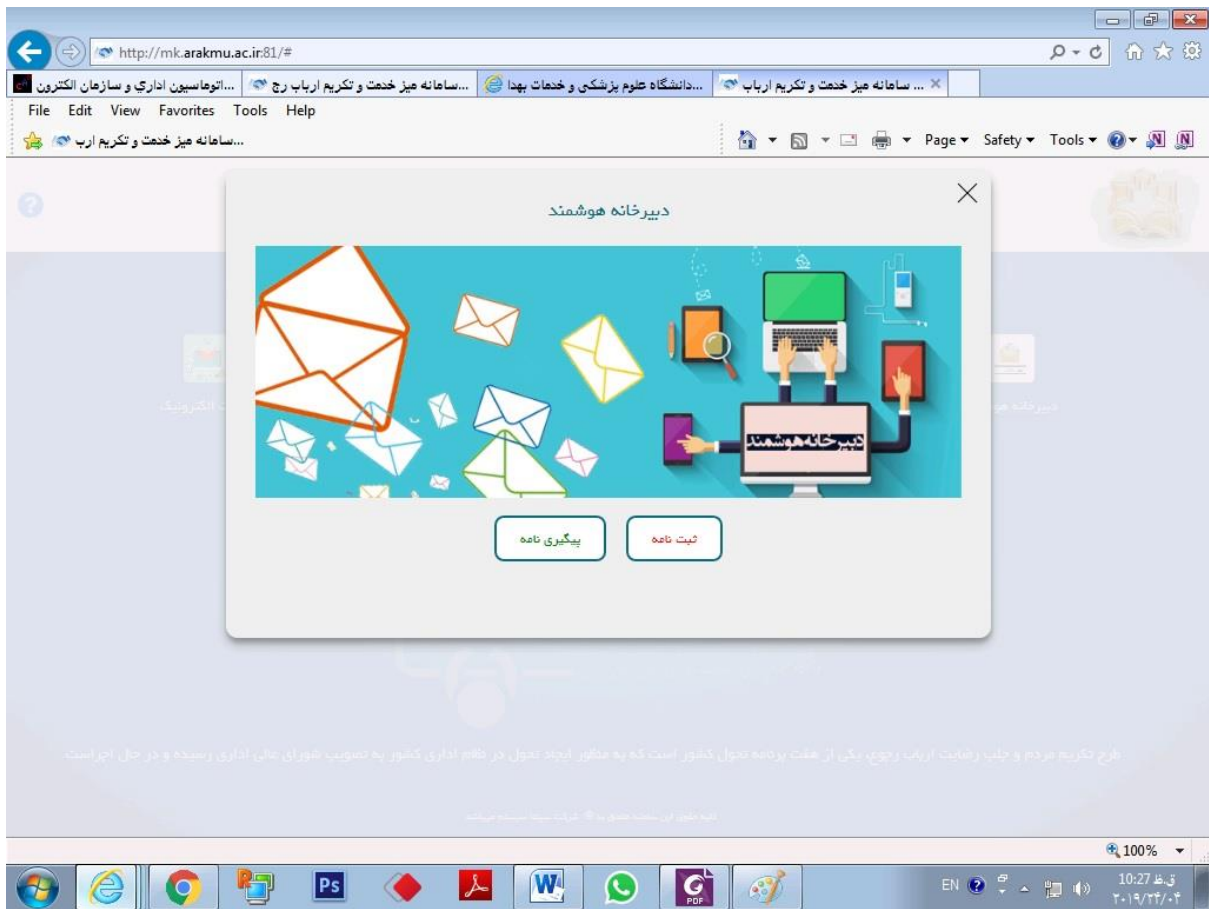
http://mk.arakmu.ac.ir:81/#

... سامانه میز خدمت و تکریم ارباب | ...دانشگاه علوم پزشکی و خدمات بهدا | ...سامانه میز خدمت و تکریم ارباب رج | ...اتوماسيون اداري و سازمان الكترون

File Edit View Favorites Tools Help

...سامانه میز خدمت و تکریم ارب

Page ▾ Safety ▾ Tools ▾

دبیرخانه هوشمند

دبیرخانه هوشمند

ثبت نامه

پیگیری نامه

طرح تکریم مردم و جلب رضایت ارباب رجوع یکی از هفت برنامه تحول کشور است که به منظور ایجاد تحول در نظام اداری کشور به تصویب شورای عالی اداری رسیده و در حال اجراست

100%

EN

10:27 ق.ظ
۲۰۱۹/۲۴/۰۴